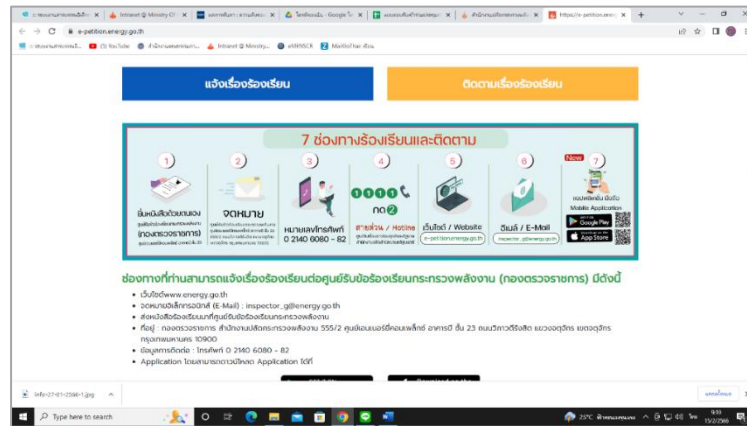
e-petition.energy.go.th

แจ้งเรื่องร้องเรียน

ติดตามเรื่องร้องเรียน

7 ช่องทางร้องเรียนและติดตาม

1
ยื่นหนังสือด้วยตนเอง
(กองตรวจราชการ)

2
จดหมาย

3
หมายเลขโทรศัพท์
0 2140 6080 - 82

4
1111 กด 2
สายด่วน / Hotline

5
เว็บไซต์ / Website
e-petition.energy.go.th

6
อีเมล์ / E-Mail
inspector_g@energy.go.th

New
7
แอปพลิเคชัน มือถือ
Mobile Application
Google Play
App Store

ช่องทางที่ท่านสามารถแจ้งเรื่องร้องเรียนต่อศูนย์รับข้อร้องเรียนกระทรวงพลังงาน (กองตรวจราชการ) มีดังนี้

• เว็บไซต์www.energy.go.th
• จดหมายอิเล็กทรอนิกส์ (E-Mail) : inspector_g@energy.go.th
• ส่งหนังสือร้องเรียนมาที่ศูนย์รับข้อร้องเรียนกระทรวงพลังงาน
• ที่อยู่ : กองตรวจราชการ สำนักงานปลัดกระทรวงพลังงาน 555/2 ศูนย์เอนเนอร์ยี่คอมเพล็กซ์ อาคารบี ชั้น 23 ถนนวิภาวดีรังสิต แขวงจตุจักร เขตจตุจักร กรุงเทพมหานคร 10900
• ข้อมูลการติดต่อ : โทรศัพท์ 0 2140 6080 - 82
• Application โดยสามารถดาวน์โหลด Application ได้ที่

Type here to search